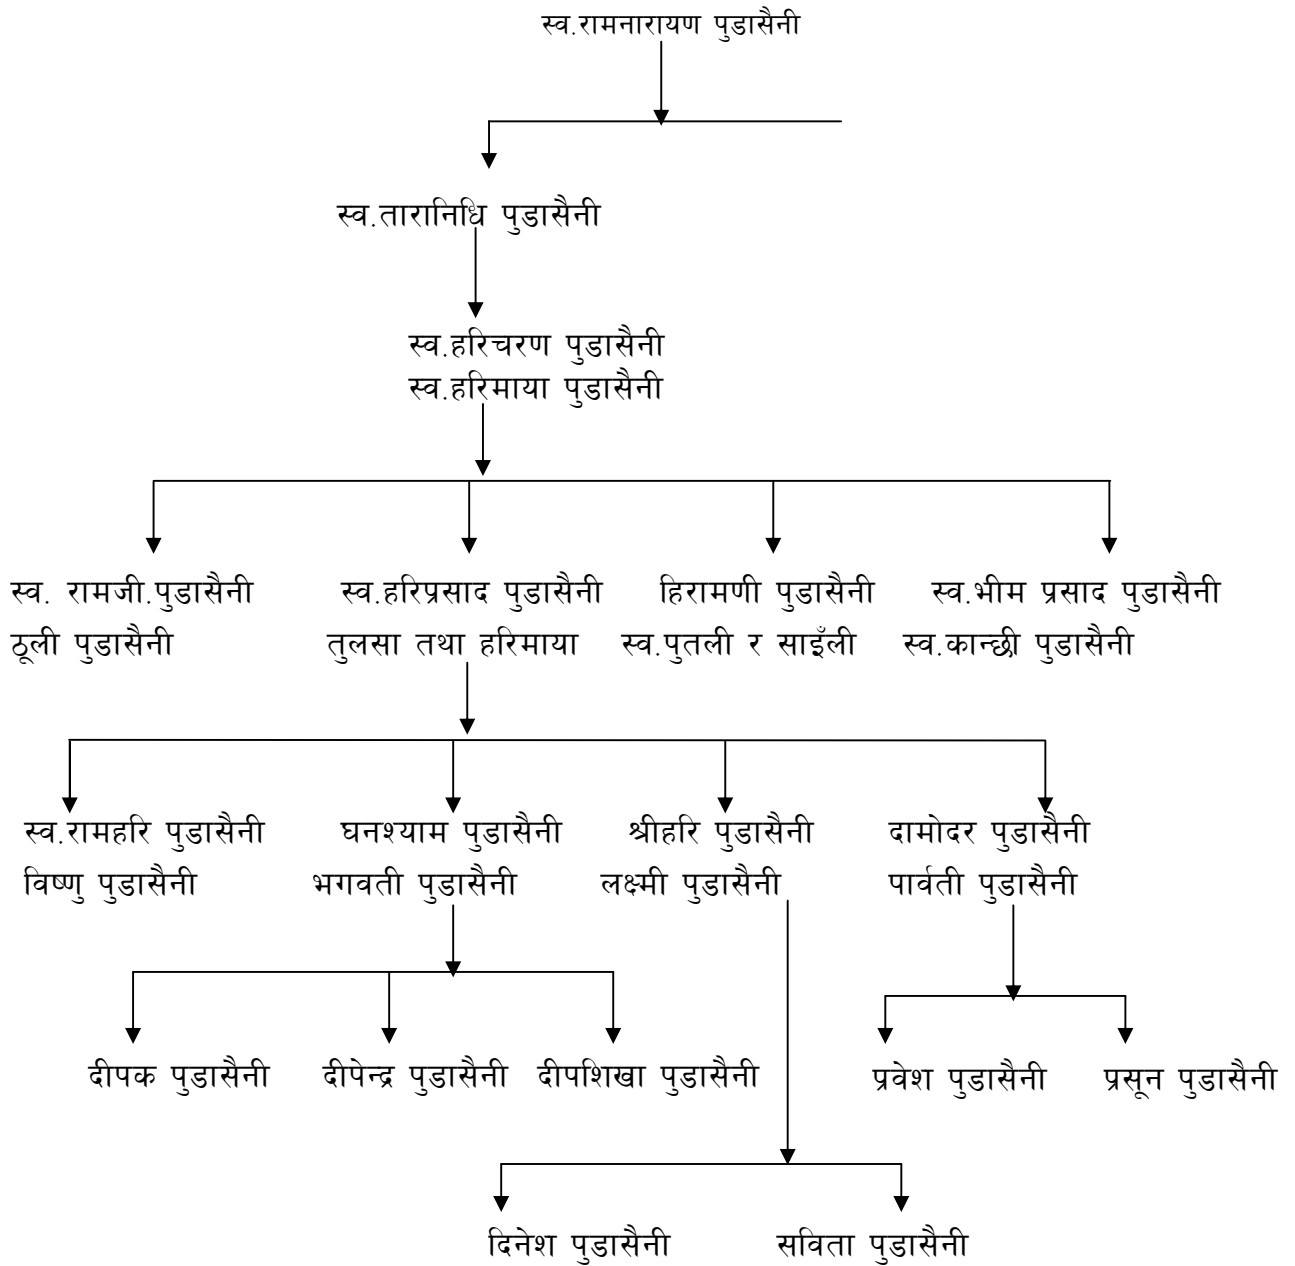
स्व.रामनारायण पुडासैनी

स्व.तारानिधि पुडासैनी

स्व.हरिचरण पुडासैनी
स्व.हरिमाया पुडासैनी

स्व. रामजी.पुडासैनी
ठूली पुडासैनी

स्व.हरिप्रसाद पुडासैनी
तुलसा तथा हरिमाया

हिरामणी पुडासैनी
स्व.पुतली र साइँली

स्व.भीम प्रसाद पुडासैनी
स्व.कान्छी पुडासैनी

स्व.रामहरि पुडासैनी
विष्णु पुडासैनी

घनश्याम पुडासैनी
भगवती पुडासैनी

श्रीहरि पुडासैनी
लक्ष्मी पुडासैनी

दामोदर पुडासैनी
पार्वती पुडासैनी

दीपक पुडासैनी

दीपेन्द्र पुडासैनी

दीपशिखा पुडासैनी

प्रवेश पुडासैनी

प्रसून पुडासैनी

दिनेश पुडासैनी

सविता पुडासैनी